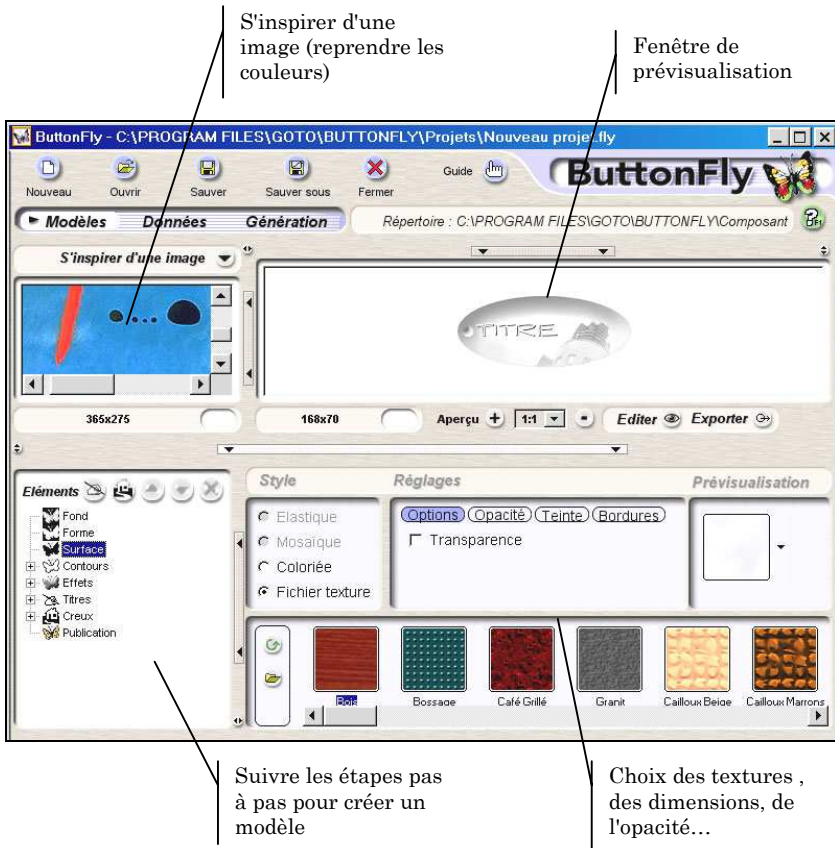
S'inspirer d'une image (reprendre les couleurs)

Fenêtre de prévisualisation

ButtonFly - C:\PROGRAM FILES\GOTO\BUTTONFLY\Projets\Nouveau projet.fly

Nouveau Ouvrir Sauver Sauver sous Fermer Guide

ButtonFly

Modèles Données Génération

Répertoire : C:\PROGRAM FILES\GOTO\BUTTONFLY\Composant

S'inspirer d'une image

TITRE

365x275

168x70

Aperçu 1:1

Editer Exporter

Eléments

Fond
Forme
Surface
Contours
Effets
Titres
Creux
Publication

Style

Elastique
Mosaïque
Coloriée
Fichier texture

Réglages

Options Opacité Teinte Bordures

Transparence

Prévisualisation

Bois Bossage Café Grillé Granit Cailloux Beige Cailloux Marrons

Suivre les étapes pas à pas pour créer un modèle

Choix des textures , des dimensions, de l'opacité…